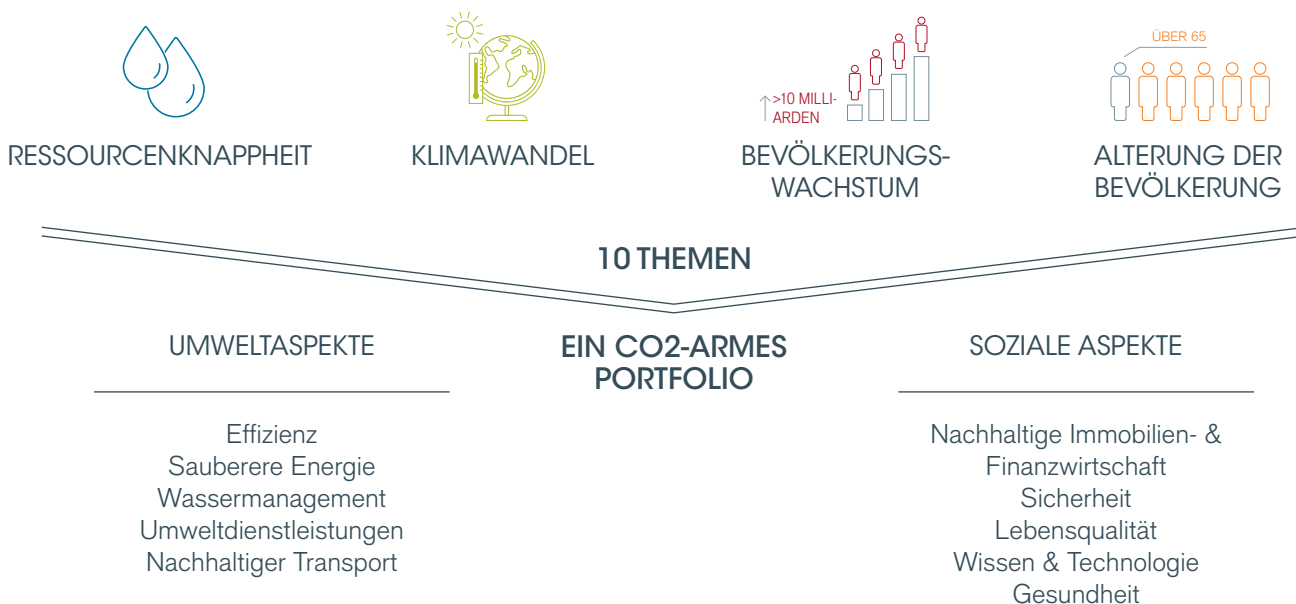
RESSOURCENKNAPPHEIT

KLIMAWANDEL

>10 MILLIARDEN

BEVÖLKERUNGSWACHSTUM

ÜBER 65

ALTERUNG DER BEVÖLKERUNG

10 THEMEN

UMWELTASPEKTE

Effizienz
Sauberere Energie
Wassermanagement
Umweltdienstleistungen
Nachhaltiger Transport

EIN CO2-ARMES PORTFOLIO

SOZIALE ASPEKTE

Nachhaltige Immobilien- & Finanzwirtschaft
Sicherheit
Lebensqualität
Wissen & Technologie
Gesundheit